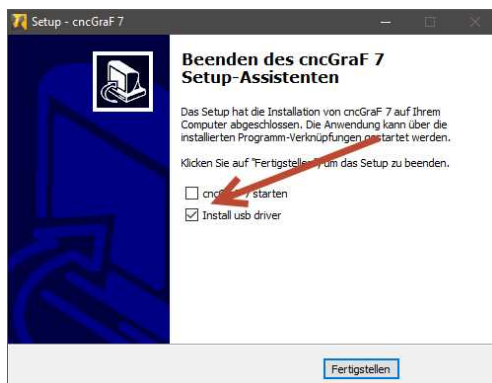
Setup - cncGraF 7

Beenden des cncGraF 7 Setup-Assistenten

Das Setup hat die Installation von cncGraF 7 auf Ihrem Computer abgeschlossen. Die Anwendung kann über die installierten Programm-Verknüpfungen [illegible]startet werden.

Klicken Sie auf "Fertigstelle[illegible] um das Setup zu beenden.

cnc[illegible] starten

Install usb driver

Fertigstellen